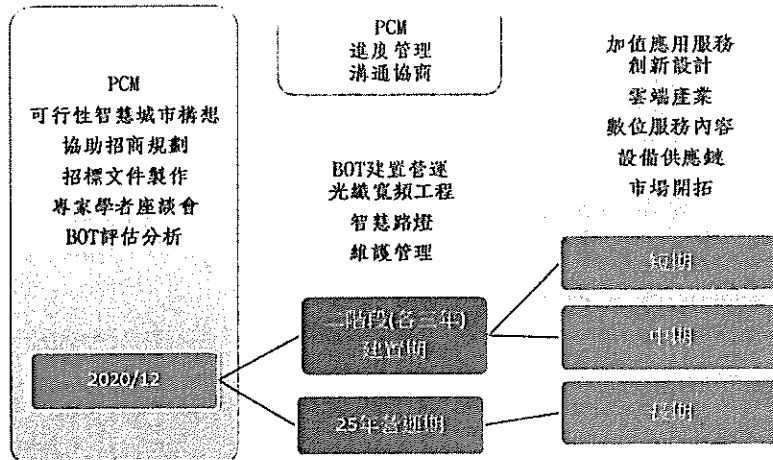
PCM
可行性智慧城市構想
協助招商規劃
招標文件製作
專家學者座談會
BOT評估分析

2020/12

PCM
進度管理
溝通協商

BOT建置營運
光纖寬頻工程
智慧路燈
維護管理

二階段(各三年)
建置期

25年營運期

加值應用服務
創新設計
雲端產業
數位服務內容
設備供應鏈
市場開拓

短期

中期

長期